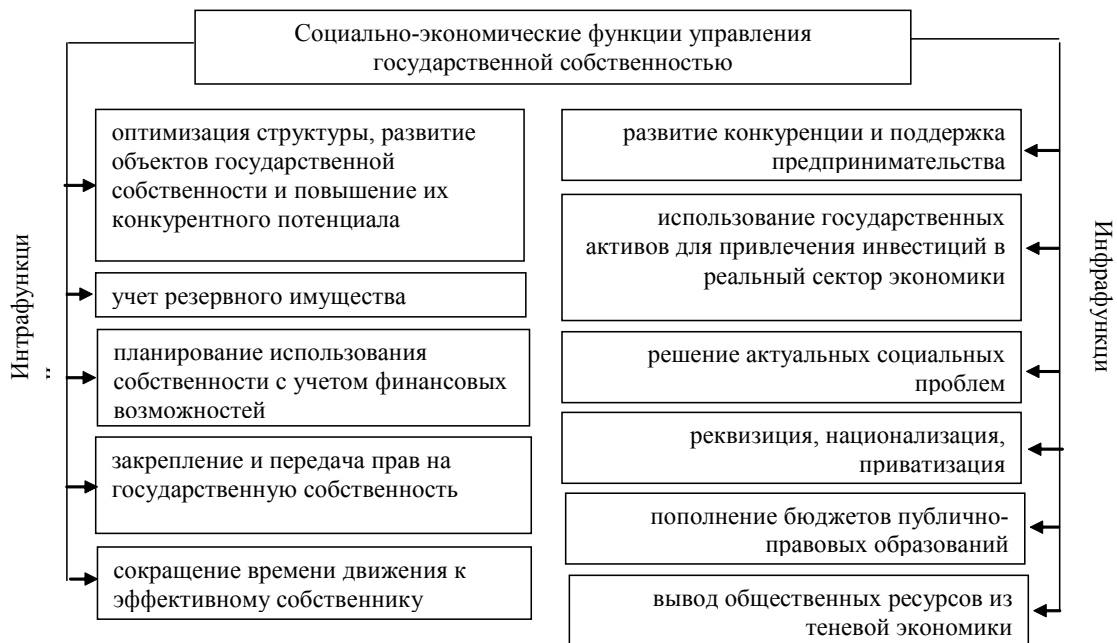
Социально-экономические функции управления государственной собственностью

Интрафункци
и

оптимизация структуры, развитие объектов государственной собственности и повышение их конкурентного потенциала

учет резервного имущества

планирование использования собственности с учетом финансовых возможностей

закрепление и передача прав на государственную собственность

сокращение времени движения к эффективному собственнику

Инфрафункции

развитие конкуренции и поддержка предпринимательства

использование государственных активов для привлечения инвестиций в реальный сектор экономики

решение актуальных социальных проблем

реквизиция, национализация, приватизация

пополнение бюджетов публично-правовых образований

вывод общественных ресурсов из теневой экономики